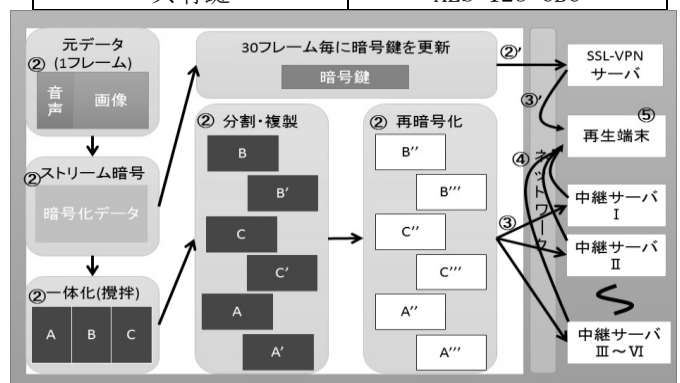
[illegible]

元データ
② (1フレーム)
音声
画像

②ストリーム暗号
暗号化データ

②一体化(攪拌)
A B C

30フレーム毎に暗号鍵を更新
暗号鍵

② 分割・複製
B
B′
C
C′
A
A′

② 再暗号化
B″
B‴
C″
C‴
A″
A‴

②′
③′
④
③
⑤

ネットワーク

SSL-VPN サーバ
再生端末
中継サーバ Ⅰ
中継サーバ Ⅱ
中継サーバ Ⅲ～Ⅵ